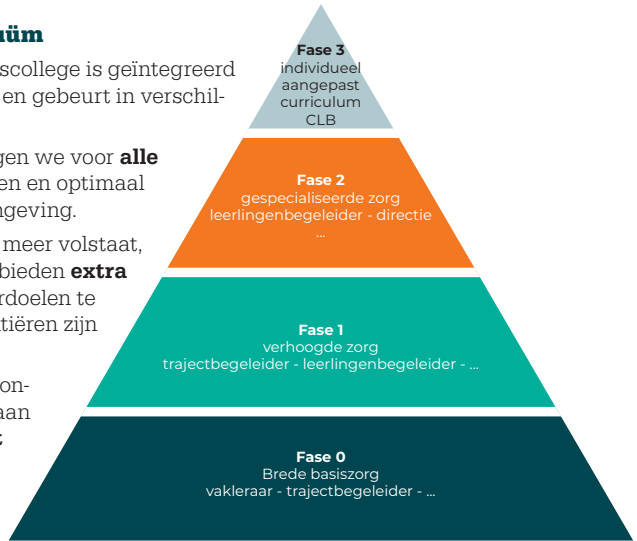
uüm

scollege is geïntegreerd en gebeurt in verschil-

gen we voor **alle** en en optimaal ngeving.

meer volstaat, bieden **extra** rdoelen te tiëren zijn

on- aan ;

**Fase 3**
individueel aangepast curriculum
CLB

**Fase 2**
gespecialiseerde zorg
leerlingenbegeleider - directie
...

**Fase 1**
verhoogde zorg
trajectbegeleider - leerlingenbegeleider - ...

**Fase 0**
Brede basiszorg
vakleraar - trajectbegeleider - ...